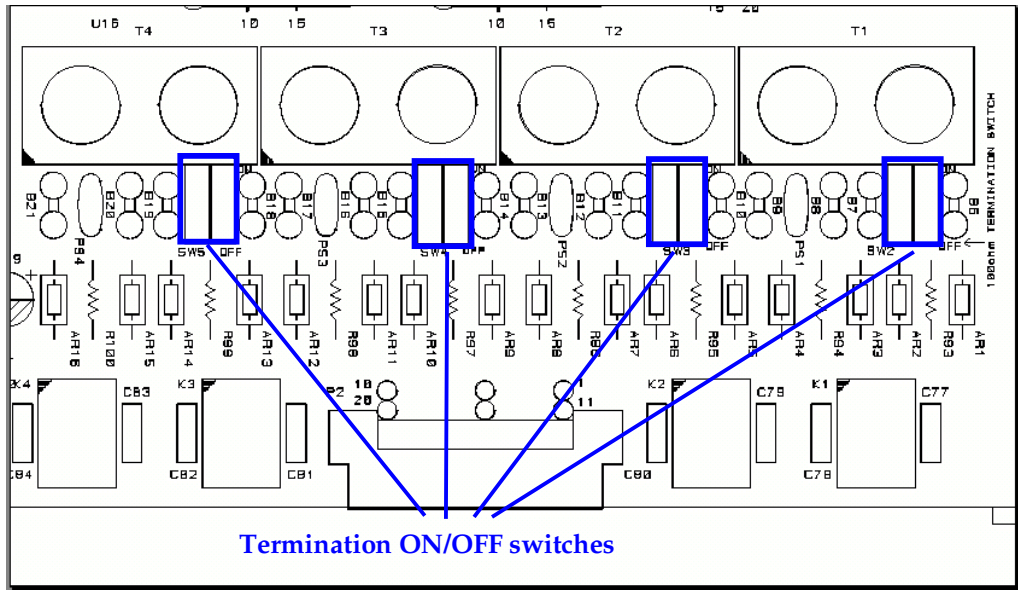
U16 T4 10 15 T3 10 16 T2 15 20 T1

100ohm TERMINATION SWITCH

B21 B20 B19 B18 B17 B16 B15 B14 B13 B12 B11 B10 B9 B8 B7 B6

PS4 SW5 OFF PS3 SW4 OFF PS2 SW3 OFF PS1 SW2 OFF

AR16 R100 AR15 AR14 R99 AR13 AR12 R98 AR11 AR10 R97 AR9 AR8 R96 AR7 AR6 R95 AR5 AR4 R94 AR3 AR2 R93 AR1

K4 C83 K3 P2 19 20 1 11 K2 C79 K1 C77

C84 C82 C81 C80 C78

Termination ON/OFF switches